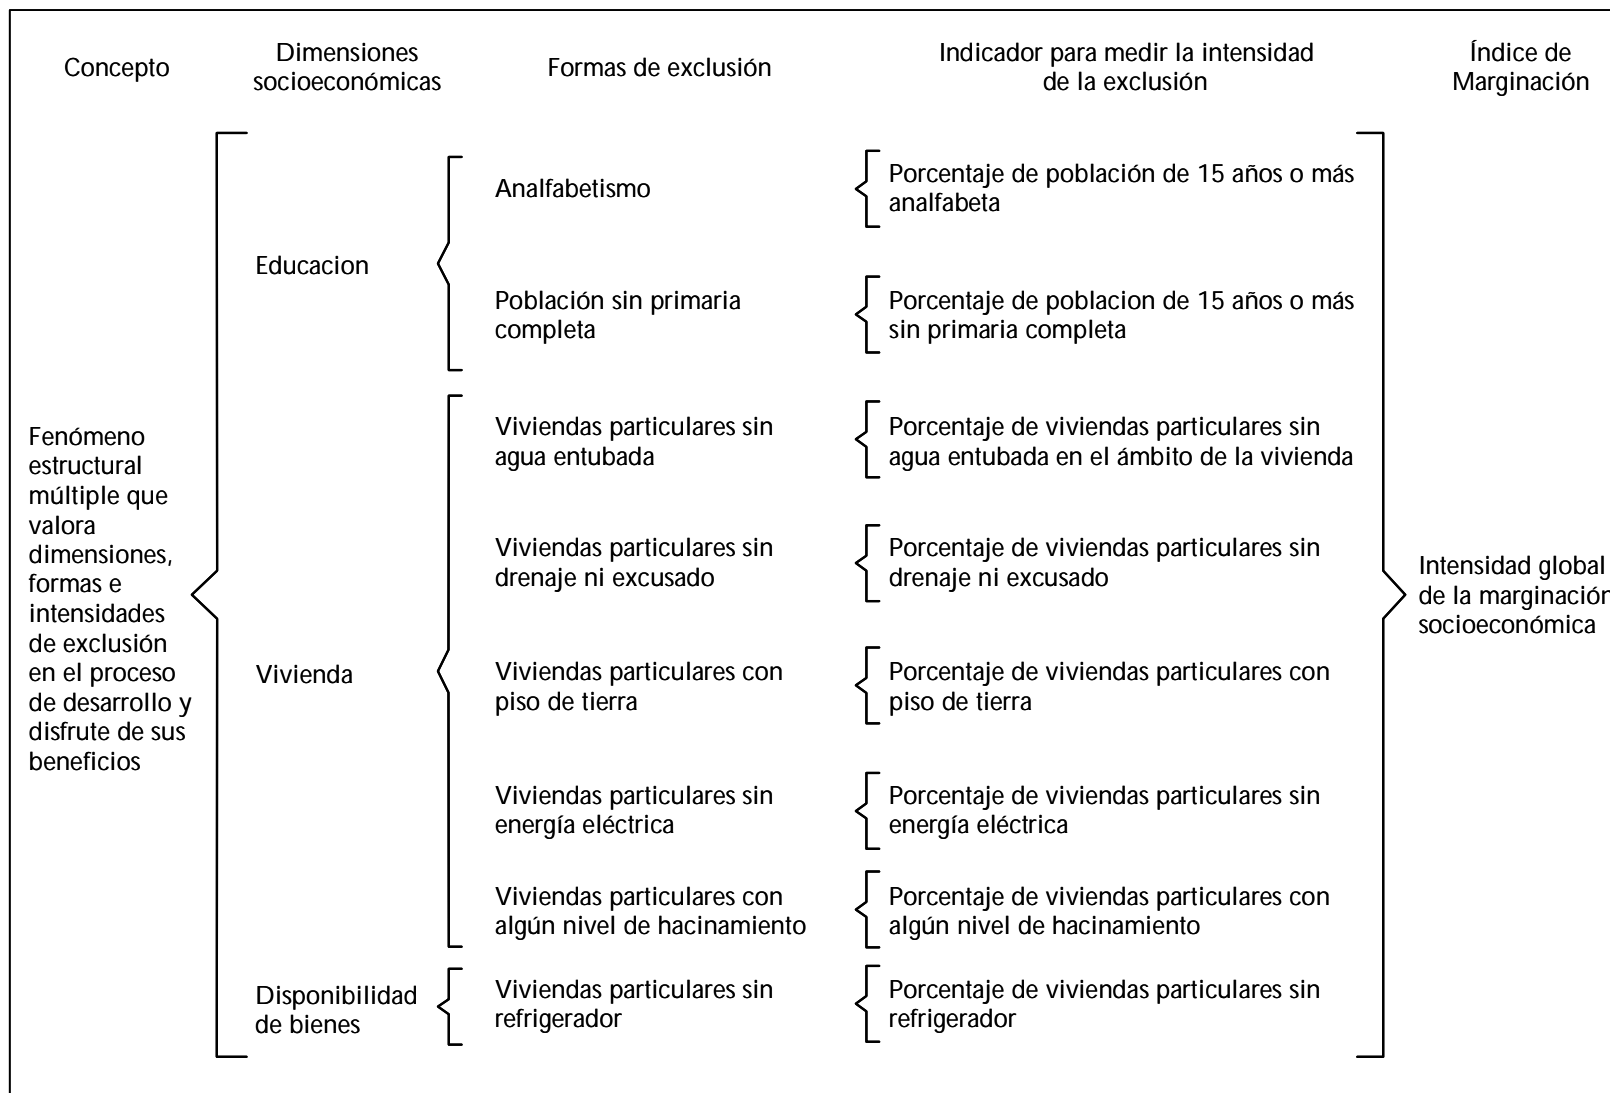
Concepto

Dimensiones socioeconómicas

Formas de exclusión

Indicador para medir la intensidad de la exclusión

Índice de Marginación

Fenómeno estructural múltiple que valora dimensiones, formas e intensidades de exclusión en el proceso de desarrollo y disfrute de sus beneficios

Educacion

Analfabetismo

Porcentaje de población de 15 años o más analfabeta

Población sin primaria completa

Porcentaje de poblacion de 15 años o más sin primaria completa

Vivienda

Viviendas particulares sin agua entubada

Porcentaje de viviendas particulares sin agua entubada en el ámbito de la vivienda

Viviendas particulares sin drenaje ni excusado

Porcentaje de viviendas particulares sin drenaje ni excusado

Viviendas particulares con piso de tierra

Porcentaje de viviendas particulares con piso de tierra

Viviendas particulares sin energía eléctrica

Porcentaje de viviendas particulares sin energía eléctrica

Viviendas particulares con algún nivel de hacinamiento

Porcentaje de viviendas particulares con algún nivel de hacinamiento

Disponibilidad de bienes

Viviendas particulares sin refrigerador

Porcentaje de viviendas particulares sin refrigerador

Intensidad global de la marginació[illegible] socioeconómica